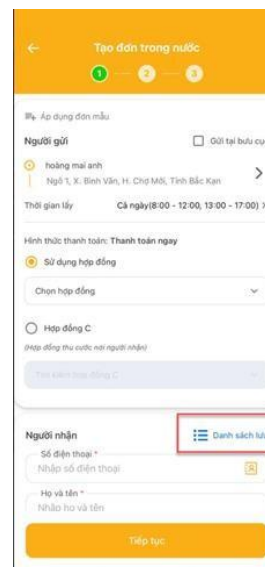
Tạo đơn trong nước

1 2 3

Áp dụng đơn mẫu

Người gửi

Gửi tại bưu cục

hoàng mai anh

Ngõ 1, X. Bình Văn, H. Chợ Mới, Tỉnh Bắc Kạn

Thời gian lấy

Cả ngày(8:00 - 12:00, 13:00 - 17:00)

Hình thức thanh toán: Thanh toán ngay

Sử dụng hợp đồng

Chọn hợp đồng

Hợp đồng C

(Hợp đồng thu cước nơi người nhận)

Tên khách hợp đồng C

Người nhận

Danh sách lư

Số điện thoại *

Nhập số điện thoại

Họ và tên *

Nhập họ và tên

Tiếp tục